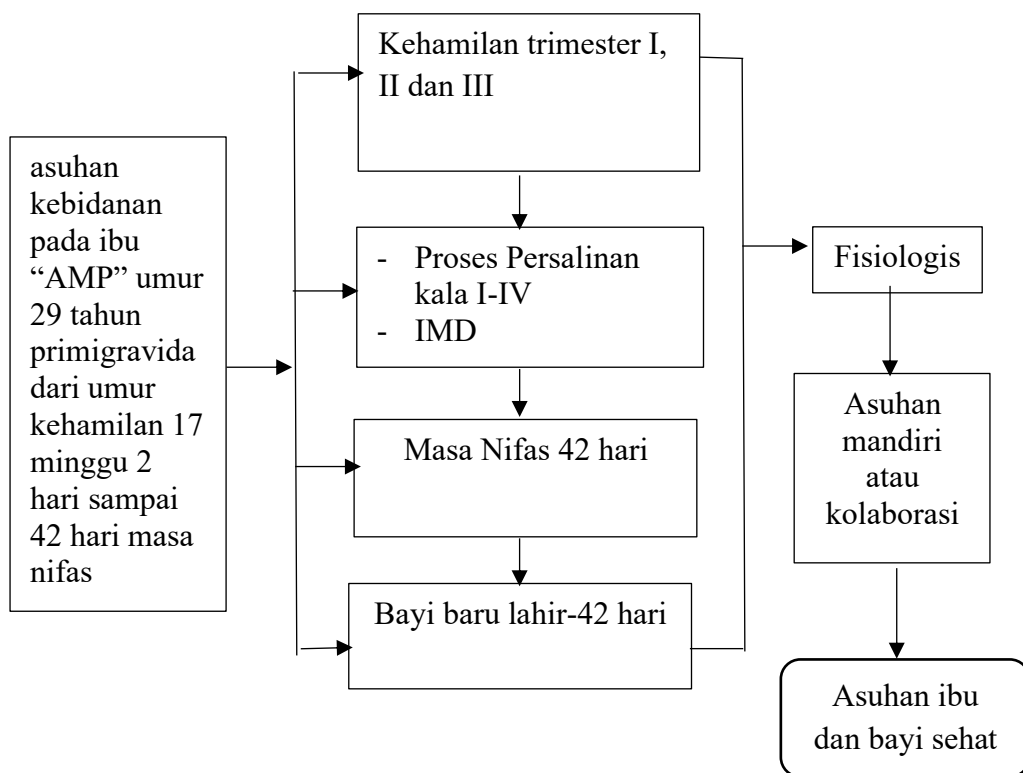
asuhan kebidanan pada ibu “AMP” umur 29 tahun primigravida dari umur kehamilan 17 minggu 2 hari sampai 42 hari masa nifas

Kehamilan trimester I, II dan III

- Proses Persalinan kala I-IV
- IMD

Masa Nifas 42 hari

Bayi baru lahir-42 hari

Fisiologis

Asuhan mandiri atau kolaborasi

Asuhan ibu dan bayi sehat